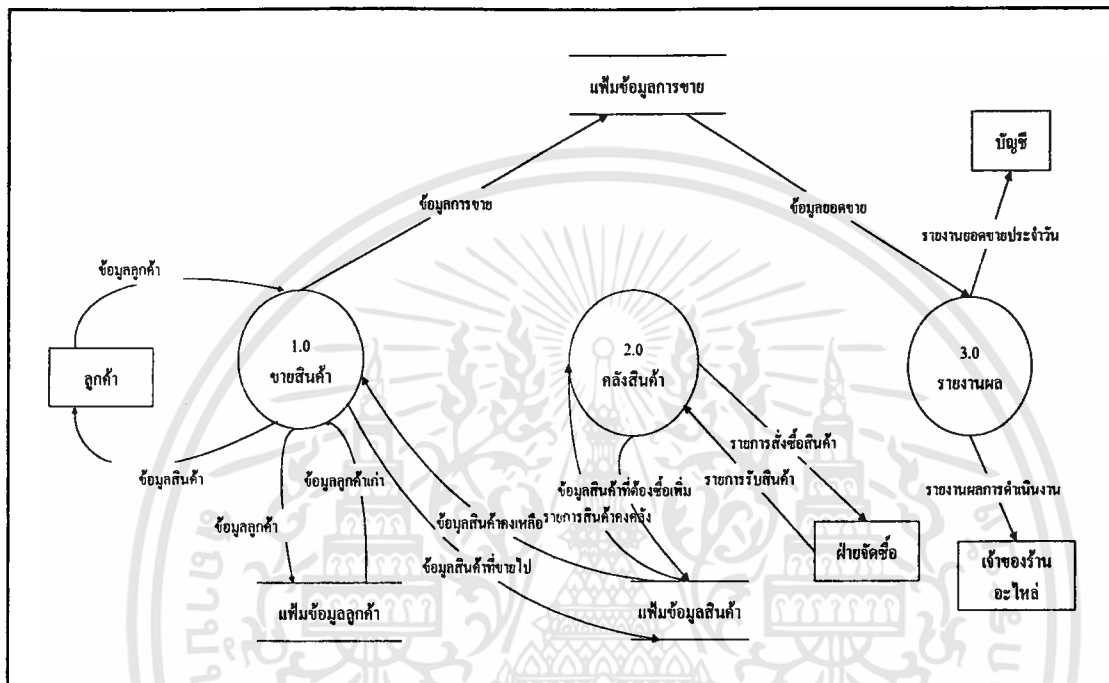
แฟ้มข้อมูลการขาย

บัญชี

ข้อมูลการขาย

ข้อมูลยอดขาย

รายงานยอดขายประจำวัน

ข้อมูลลูกค้า

ลูกค้า

1.0
ขายสินค้า

2.0
คลังสินค้า

3.0
รายงานผล

รายการสั่งซื้อสินค้า

รายการรับสินค้า

ข้อมูลสินค้า

ข้อมูลลูกค้าเก่า

ข้อมูลสินค้าที่ต้องซื้อเพิ่ม

รายงานผลการดำเนินงาน

ข้อมูลลูกค้า

ข้อมูลสินค้าคงเหลือ

รายการสินค้าคงคลัง

ฝ่ายจัดซื้อ

เจ้าของร้านอะไหล่

ข้อมูลสินค้าที่ขายไป

แฟ้มข้อมูลลูกค้า

แฟ้มข้อมูลสินค้า